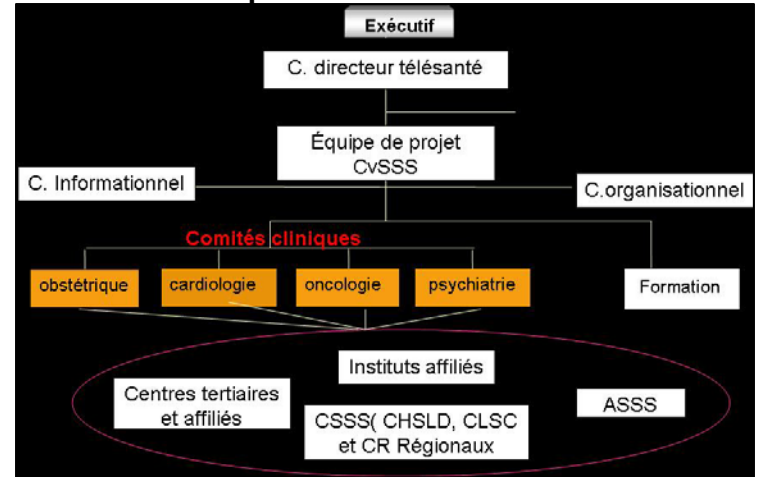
Exécutif

C. directeur télésanté

Équipe de projet CvSSS

C. Informationnel

C.organisationnel

Comités cliniques

obstétrique

cardiologie

oncologie

psychiatrie

Formation

Instituts affiliés

Centres tertiaires et affiliés

CSSS( CHSLD, CLSC et CR Régionaux

ASSS